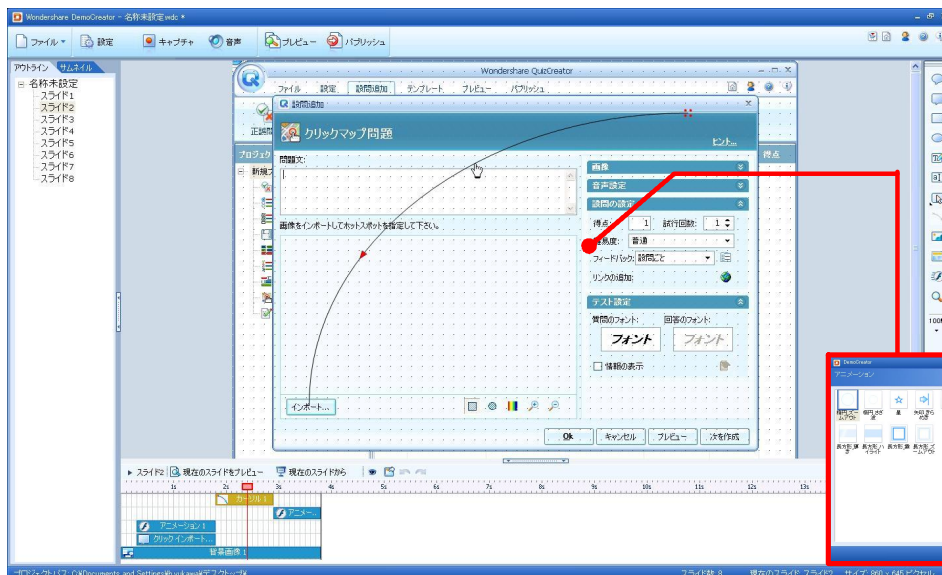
Wondershare DemoCreator - 名称未設定.wdc *

ファイル 設定 キャプチャ 音声 プレビュー パブリッシュ

アウトライン サムネイル

名称未設定
スライド1
スライド2
スライド3
スライド4
スライド5
スライド6
スライド7
スライド8

Wondershare QuizCreator

ファイル 設定 設問追加 テンプレート プレビュー パブリッシュ

設問追加

クリックマップ問題

ヒント...

問題文:

画像をインポートしてホットスポットを指定して下さい。

インポート...

画像

音声設定

設問の設定

得点: 1 試行回数: 1

難易度: 普通

フィードバック: 設問ごと

リンクの追加:

テスト設定

質問のフォント: 回答のフォント:

フォント フォント

情報の表示

OK キャンセル プレビュー 次を作成

プロジェクト

新規

得点

スライド2 現在のスライドをプレビュー 現在のスライドから

カーソル 1

アニメーション 1

アニメ...

クリックインポート...

背景画像 1

DemoCreator

アニメーション

プロジェクトパス: C:\Documents and Settings\... デスクトップ\

スライド数: 8 現在のスライド: スライド2 サイズ: 860 x 645 ピクセル